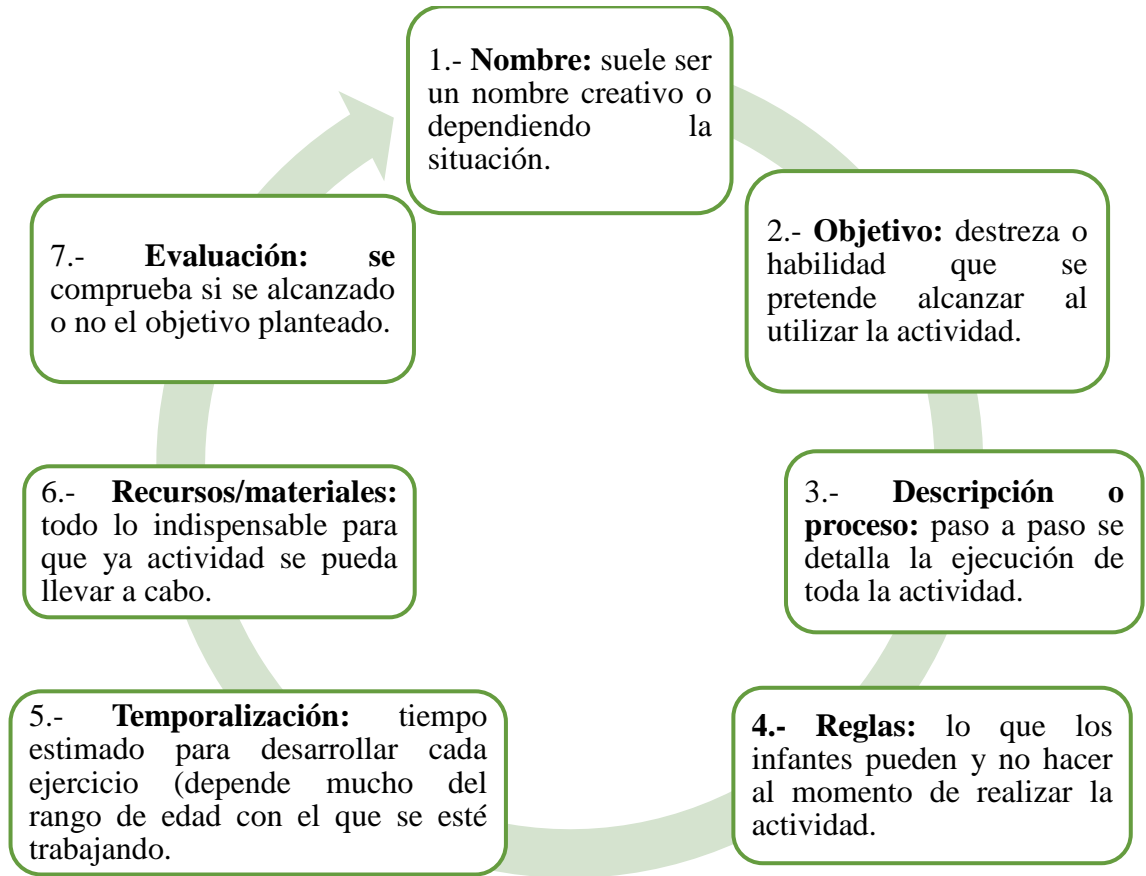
1.- **Nombre:** suele ser un nombre creativo o dependiendo la situación.

2.- **Objetivo:** destreza o habilidad que se pretende alcanzar al utilizar la actividad.

3.- **Descripción o proceso:** paso a paso se detalla la ejecución de toda la actividad.

**4.- Reglas:** lo que los infantes pueden y no hacer al momento de realizar la actividad.

5.- **Temporalización:** tiempo estimado para desarrollar cada ejercicio (depende mucho del rango de edad con el que se esté trabajando.

6.- **Recursos/materiales:** todo lo indispensable para que ya actividad se pueda llevar a cabo.

7.- **Evaluación: se** comprueba si se alcanzado o no el objetivo planteado.